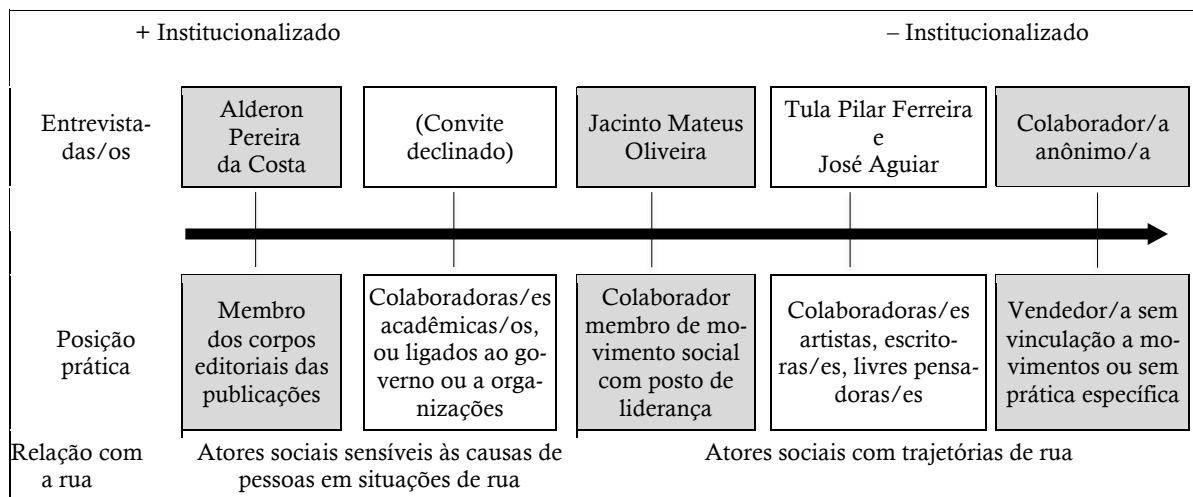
+ Institucionalizado

– Institucionalizado

Entrevistadas/os

Alderon Pereira da Costa

(Convite declinado)

Jacinto Mateus Oliveira

Tula Pilar Ferreira e José Aguiar

Colaborador/a anônimo/a

Posição prática

Membro dos corpos editoriais das publicações

Colaboradoras/es acadêmicas/os, ou ligados ao governo ou a organizações

Colaborador membro de movimento social com posto de liderança

Colaboradoras/es artistas, escritoras/es, livres pensadoras/es

Vendedor/a sem vinculação a movimentos ou sem prática específica

Relação com a rua

Atores sociais sensíveis às causas de pessoas em situações de rua

Atores sociais com trajetórias de rua